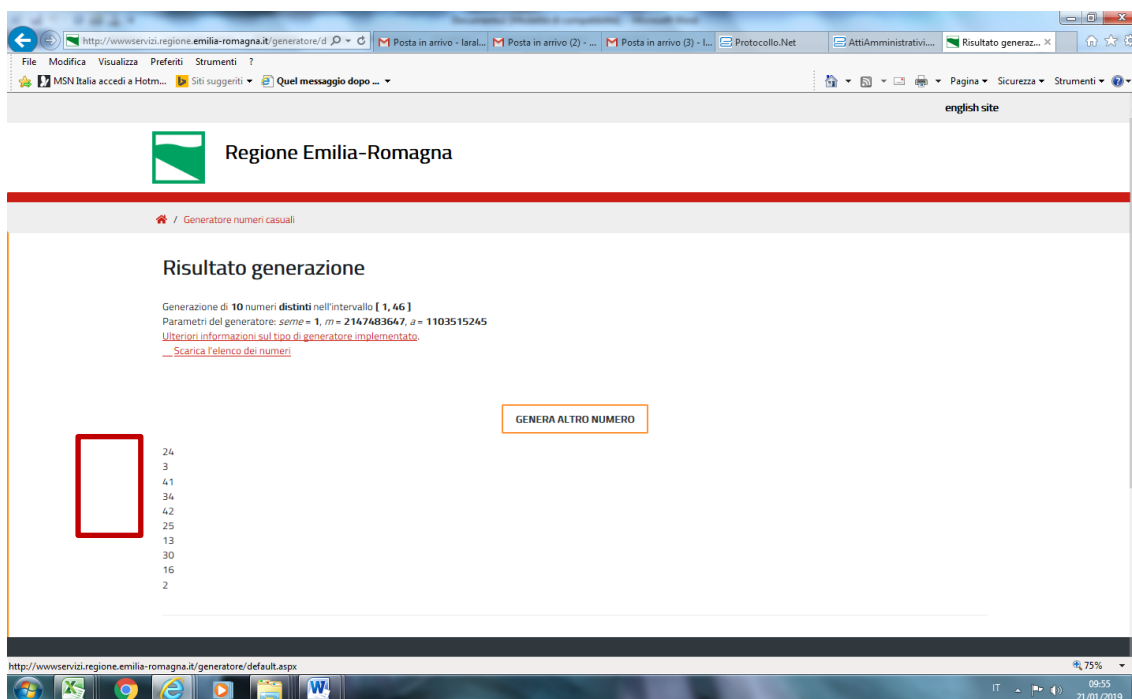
http://wwwservizi.regione.emilia-romagna.it/generatore/d
Posta in arrivo - laral...
Posta in arrivo (2) - ...
Posta in arrivo (3) - I...
Protocollo.Net
AttiAmministrativi....
Risultato generaz...

File Modifica Visualizza Preferiti Strumenti ?
MSN Italia accedi a Hotm...
Siti suggeriti
Quel messaggio dopo ...
Pagina Sicurezza Strumenti

english site

Regione Emilia-Romagna

/ Generatore numeri casuali

Risultato generazione

Generazione di **10** numeri **distinti** nell'intervallo **[ 1, 46 ]**
Parametri del generatore: *seme* = **1**, *m* = **2147483647**, *a* = **1103515245**
Ulteriori informazioni sul tipo di generatore implementato.
Scarica l'elenco dei numeri

GENERA ALTRO NUMERO

24
3
41
34
42
25
13
30
16
2

http://wwwservizi.regione.emilia-romagna.it/generatore/default.aspx
75%
IT
09:55
21/01/2019